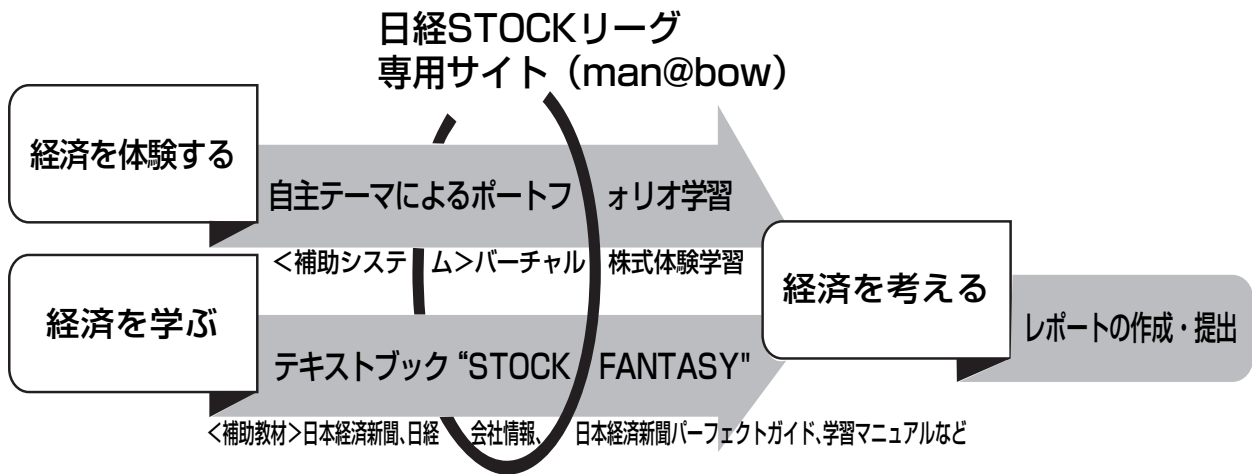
日経STOCKリーグ
専用サイト（man@bow）

経済を体験する

自主テーマによるポートフォリオ学習

<補助システム>バーチャル株式体験学習

経済を学ぶ

テキストブック "STOCK FANTASY"

<補助教材>日本経済新聞、日経 会社情報、 日本経済新聞パーフェクトガイド、学習マニュアルなど

経済を考える

レポートの作成・提出